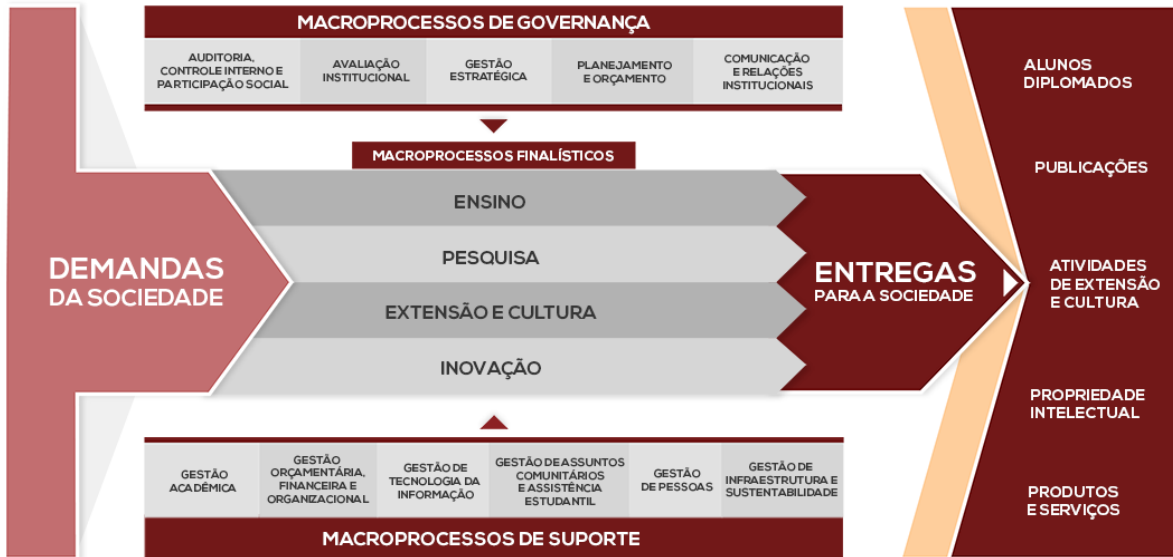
MACROPROCESSOS DE GOVERNANÇA

AUDITORIA, CONTROLE INTERNO E PARTICIPAÇÃO SOCIAL

AVALIAÇÃO INSTITUCIONAL

GESTÃO ESTRATÉGICA

PLANEJAMENTO E ORÇAMENTO

COMUNICAÇÃO E RELAÇÕES INSTITUCIONAIS

MACROPROCESSOS FINALÍSTICOS

DEMANDAS DA SOCIEDADE

ENSINO

PESQUISA

EXTENSÃO E CULTURA

INOVAÇÃO

ENTREGAS PARA A SOCIEDADE

ALUNOS DIPLOMADOS

PUBLICAÇÕES

ATIVIDADES DE EXTENSÃO E CULTURA

PROPRIEDADE INTELECTUAL

PRODUTOS E SERVIÇOS

GESTÃO ACADÊMICA

GESTÃO ORÇAMENTÁRIA, FINANCEIRA E ORGANIZACIONAL

GESTÃO DE TECNOLOGIA DA INFORMAÇÃO

GESTÃO DE ASSUNTOS COMUNITÁRIOS E ASSISTÊNCIA ESTUDANTIL

GESTÃO DE PESSOAS

GESTÃO DE INFRAESTRUTURA E SUSTENTABILIDADE

MACROPROCESSOS DE SUPORTE